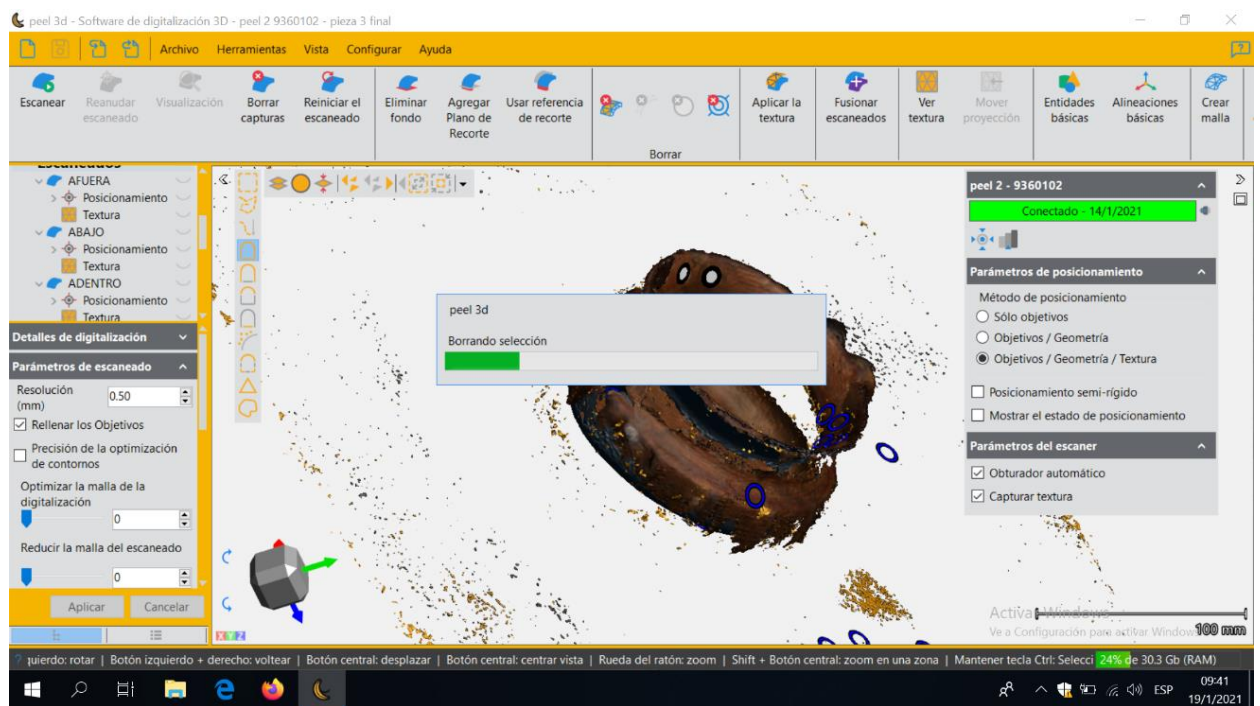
peel 3d - Software de digitalización 3D - peel 2 9360102 - pieza 3 final

Archivo Herramientas Vista Configurar Ayuda

Escanear Reanudar escaneado Visualización Borrar capturas Reiniciar el escaneado Eliminar fondo Agregar Plano de Recorte Usar referencia de recorte Borrar Aplicar la textura Fusionar escaneados Ver textura Mover proyección Entidades básicas Alineaciones básicas Crear malla

AFUERA
Posicionamiento
Textura
ABAJO
Posicionamiento
Textura
ADENTRO
Posicionamiento
Textura

Detalles de digitalización
Parámetros de escaneado
Resolución (mm) 0.50
☑ Rellenar los Objetivos
☐ Precisión de la optimización de contornos
Optimizar la malla de la digitalización 0
Reducir la malla del escaneado 0
Aplicar Cancelar

peel 3d
Borrando selección

peel 2 - 9360102
Conectado - 14/1/2021
Parámetros de posicionamiento
Método de posicionamiento
○ Sólo objetivos
○ Objetivos / Geometría
◉ Objetivos / Geometría / Textura
☐ Posicionamiento semi-rígido
☐ Mostrar el estado de posicionamiento
Parámetros del escaner
☑ Obturador automático
☑ Capturar textura

Activar Windows
Ve a Configuración para activar Windows.
100 mm

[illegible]quierdo: rotar | Botón izquierdo + derecho: voltear | Botón central: desplazar | Botón central: centrar vista | Rueda del ratón: zoom | Shift + Botón central: zoom en una zona | Mantener tecla Ctrl: Selecci 24% de 30.3 Gb (RAM)

ESP 09:41 19/1/2021